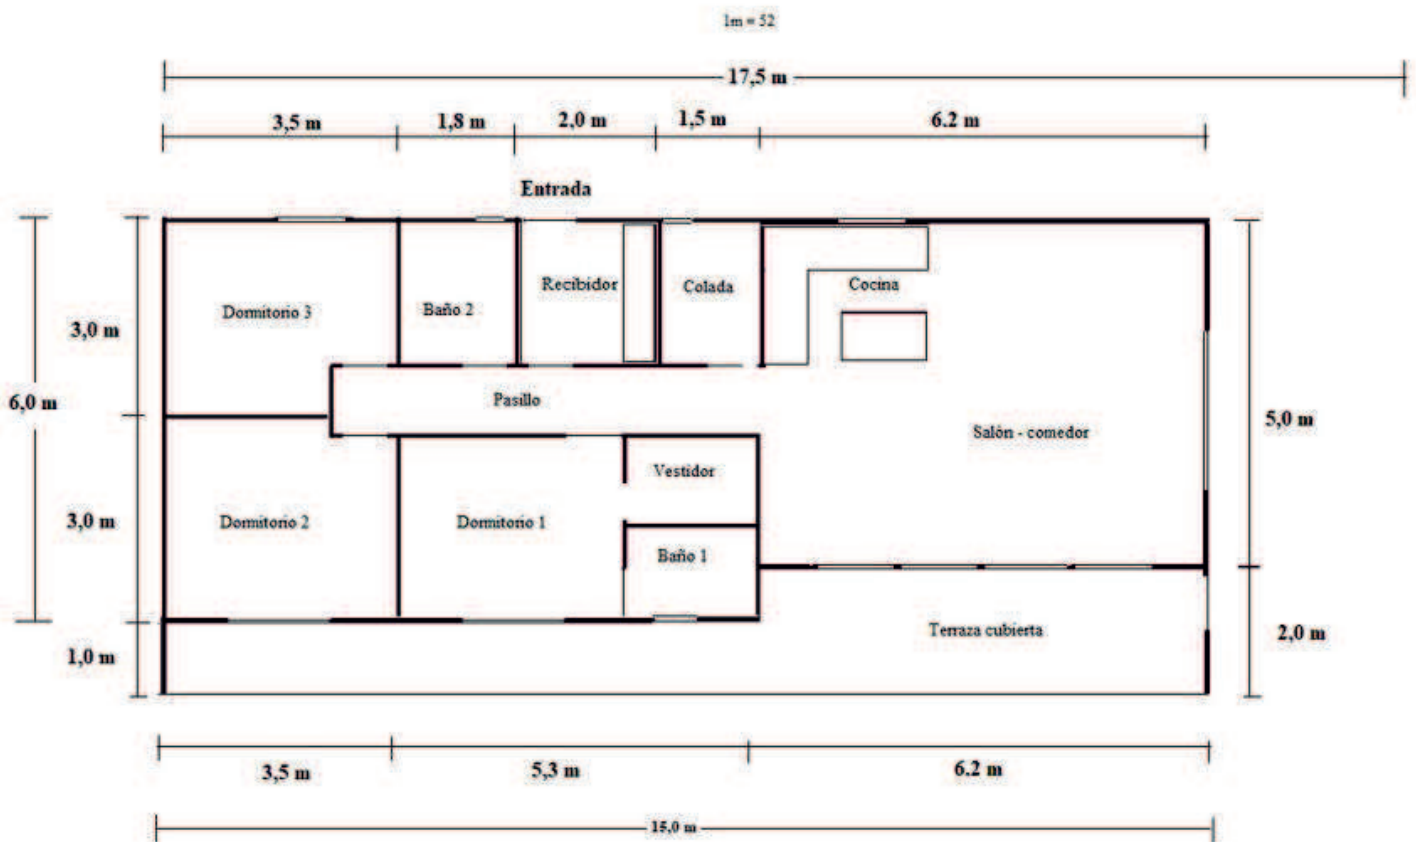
1m = 52

17,5 m

3,5 m
1,8 m
2,0 m
1,5 m
6.2 m

Entrada

3,0 m
6,0 m
3,0 m
1,0 m

Dormitorio 3
Baño 2
Recibidor
Colada
Cocina
Pasillo
Salón - comedor
Vestidor
Dormitorio 2
Dormitorio 1
Baño 1
Terraza cubierta

5,0 m
2,0 m

3,5 m
5,3 m
6.2 m

15,0 m